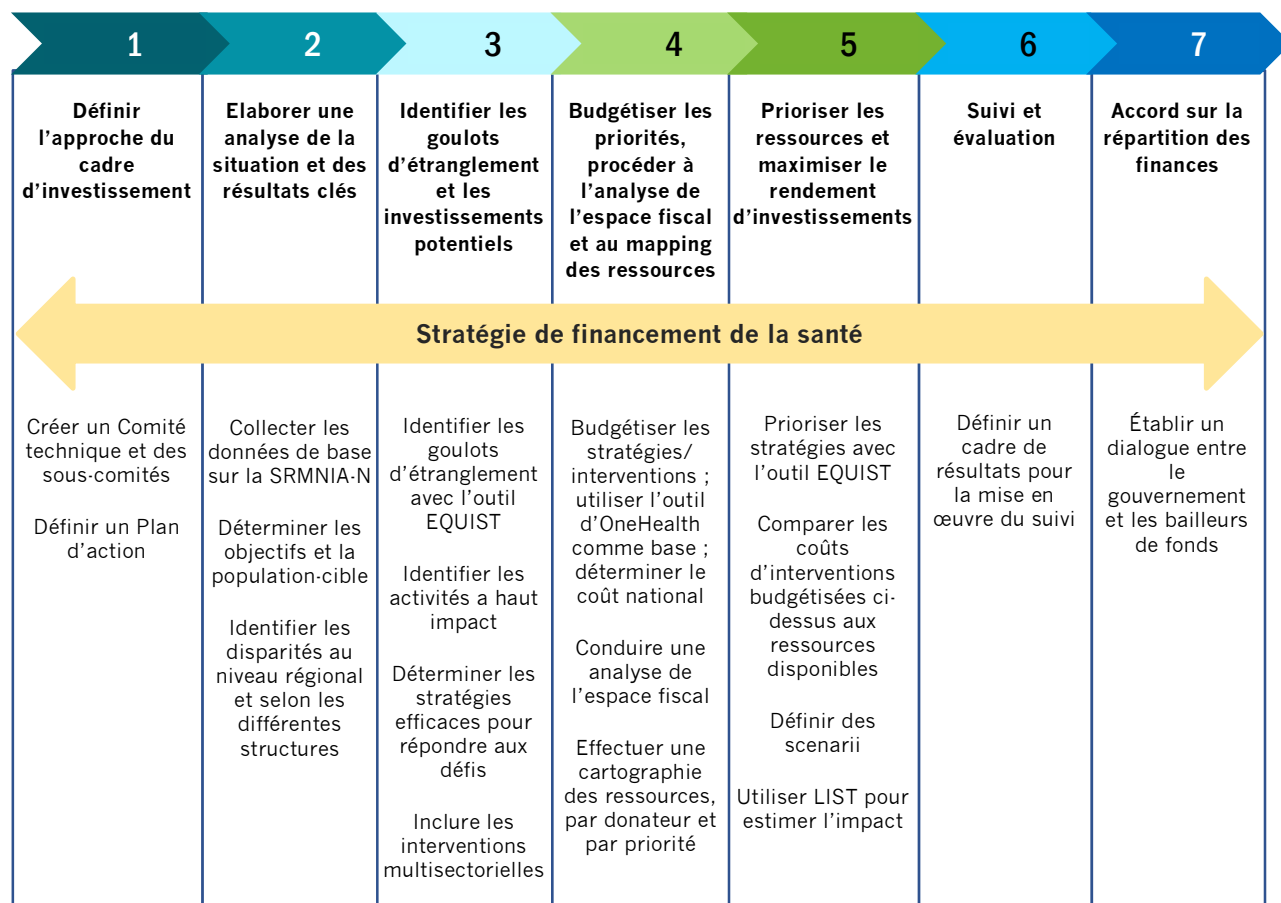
| 1 | 2 | 3 | 4 | 5 | 6 | 7 |
|---|---|---|---|---|---|---|
| **Définir l'approche du cadre d'investissement** | **Elaborer une analyse de la situation et des résultats clés** | **Identifier les goulots d'étranglement et les investissements potentiels** | **Budgétiser les priorités, procéder à l'analyse de l'espace fiscal et au mapping des ressources** | **Prioriser les ressources et maximiser le rendement d'investissements** | **Suivi et évaluation** | **Accord sur la répartition des finances** |

**Stratégie de financement de la santé**

| | | | | | | |
|---|---|---|---|---|---|---|
| Créer un Comité technique et des sous-comités<br><br>Définir un Plan d'action | Collecter les données de base sur la SRMNIA-N<br><br>Déterminer les objectifs et la population-cible<br><br>Identifier les disparités au niveau régional et selon les différentes structures | Identifier les goulots d'étranglement avec l'outil EQUIST<br><br>Identifier les activités a haut impact<br><br>Déterminer les stratégies efficaces pour répondre aux défis<br><br>Inclure les interventions multisectorielles | Budgétiser les stratégies/ interventions ; utiliser l'outil d'OneHealth comme base ; déterminer le coût national<br><br>Conduire une analyse de l'espace fiscal<br><br>Effectuer une cartographie des ressources, par donateur et par priorité | Prioriser les stratégies avec l'outil EQUIST<br><br>Comparer les coûts d'interventions budgétisées ci-dessus aux ressources disponibles<br><br>Définir des scenarii<br><br>Utiliser LIST pour estimer l'impact | Définir un cadre de résultats pour la mise en œuvre du suivi | Établir un dialogue entre le gouvernement et les bailleurs de fonds |